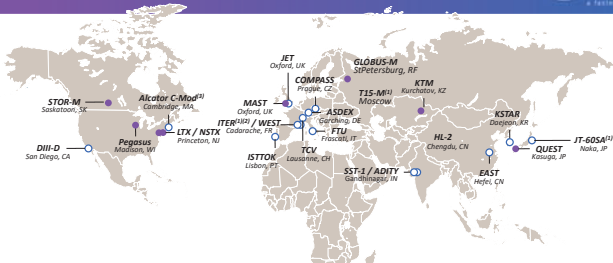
STOR-M
Saskatoon, SK

Alcator C-Mod$^{(1)}$
Cambridge, MA

Pegasus
Madison, WI

LTX / NSTX
Princeton, NJ

DIII-D
San Diego, CA

JET
Oxford, UK

GLOBUS-M
StPetersburg, RF

COMPASS
Prague, CZ

MAST
Oxford, UK

ASDEX
Garching, DE

T15-M$^{(1)}$
Moscow

KTM
Kurchatov, KZ

ITER$^{(1)(2)}$ / WEST
Cadarache, FR

FTU
Frascati, IT

ISTTOK
Lisbon, PT

TCV
Lausanne, CH

HL-2
Chengdu, CN

KSTAR
Daejeon, KR

JT-60SA$^{(1)}$
Naka, JP

QUEST
Kasuga, JP

SST-1 / ADITY
Gandhinagar, IN

EAST
Hefei, CN